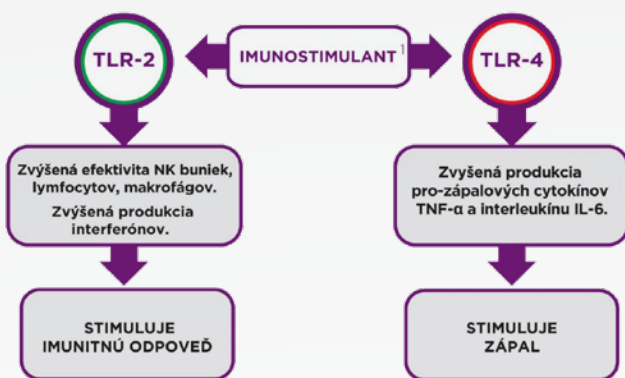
TLR-2

IMUNOSTIMULANT$^1$

TLR-4

Zvýšená efektivita NK buniek, lymfocytov, makrofágov.
Zvýšená produkcia interferónov.

Zvýšená produkcia pro-zápalových cytokínov TNF-α a interleukínu IL-6.

STIMULUJE IMUNITNÚ ODPOVEĎ

STIMULUJE ZÁPAL